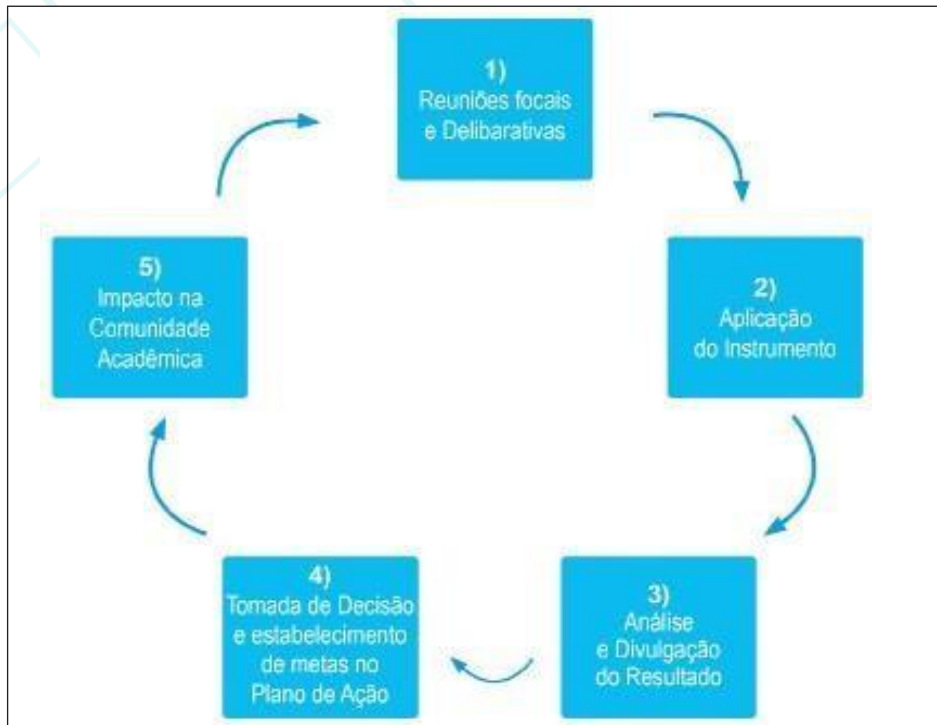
1)
Reuniões focais e Delibarativas

2)
Aplicação do Instrumento

3)
Análise e Divulgação do Resultado

4)
Tomada de Decisão e estabelecimento de metas no Plano de Ação

5)
Impacto na Comunidade Acadêmica